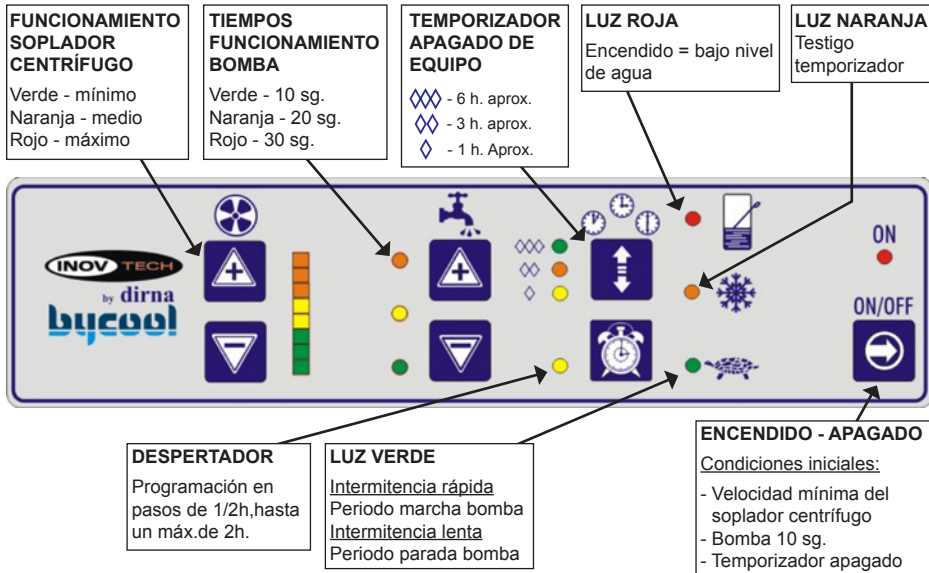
FUNCIONAMIENTO SOPLADOR CENTRÍFUGO
Verde - mínimo
Naranja - medio
Rojo - máximo

TIEMPOS FUNCIONAMIENTO BOMBA
Verde - 10 sg.
Naranja - 20 sg.
Rojo - 30 sg.

TEMPORIZADOR APAGADO DE EQUIPO
◊◊◊ - 6 h. aprox.
◊◊ - 3 h. aprox.
◊ - 1 h. Aprox.

LUZ ROJA
Encendido = bajo nivel de agua

LUZ NARANJA
Testigo temporizador

INOV TECH
by dirna
bycool

ON

ON/OFF

DESPERTADOR
Programación en pasos de 1/2h,hasta un máx.de 2h.

LUZ VERDE
Intermitencia rápida
Periodo marcha bomba
Intermitencia lenta
Periodo parada bomba

ENCENDIDO - APAGADO
Condiciones iniciales:
- Velocidad mínima del soplador centrífugo
- Bomba 10 sg.
- Temporizador apagado